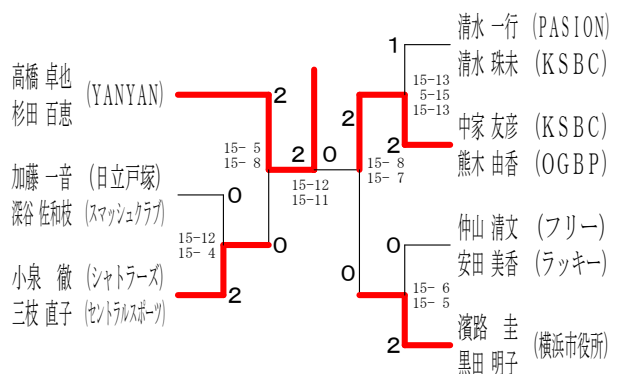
高橋 卓也
杉田 百恵
(YANYAN)

加藤 一音
深谷 佐和枝
(日立戸塚)
(スマッシュクラブ)

小泉 徹
三枝 直子
(シャトラーズ)
(セントラルスポーツ)

2
0
2
15- 5
15- 8
15-12
15- 4
0
2
0
15-12
15-11

清水 一行 (PASION)
清水 珠未 (KSBC)
1
15-13
5-15
15-13
2
中家 友彦 (KSBC)
熊木 由香 (OGBP)
2
15- 8
15- 7

仲山 清文 (フリー)
安田 美香 (ラッキー)
0
0
15- 6
15- 5
2
濱路 圭
黒田 明子
(横浜市役所)